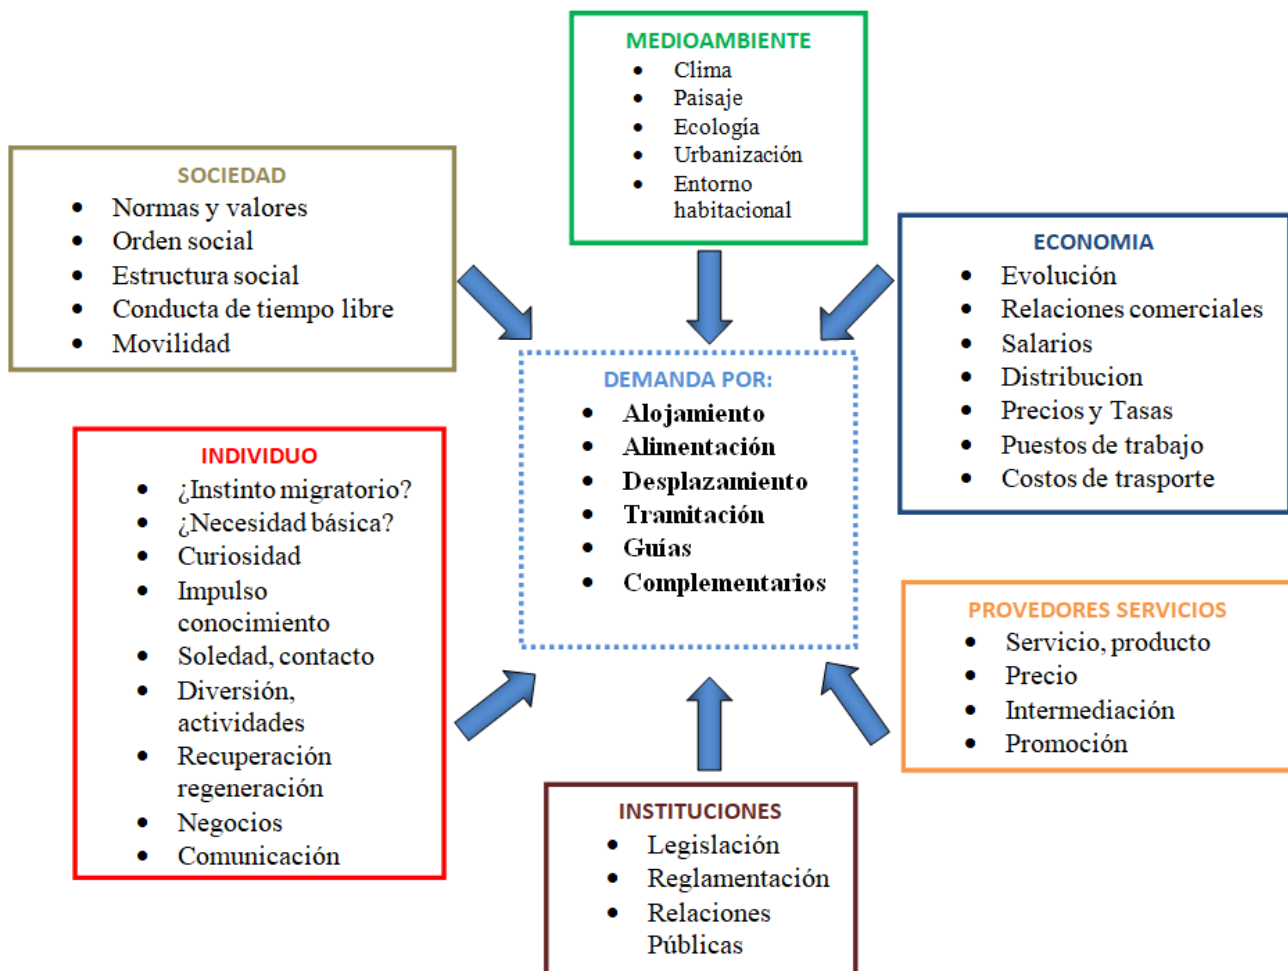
MEDIOAMBIENTE
- Clima
- Paisaje
- Ecología
- Urbanización
- Entorno habitacional

SOCIEDAD
- Normas y valores
- Orden social
- Estructura social
- Conducta de tiempo libre
- Movilidad

ECONOMIA
- Evolución
- Relaciones comerciales
- Salarios
- Distribucion
- Precios y Tasas
- Puestos de trabajo
- Costos de trasporte

DEMANDA POR:
- Alojamiento
- Alimentación
- Desplazamiento
- Tramitación
- Guías
- Complementarios

INDIVIDUO
- ¿Instinto migratorio?
- ¿Necesidad básica?
- Curiosidad
- Impulso conocimiento
- Soledad, contacto
- Diversión, actividades
- Recuperación regeneración
- Negocios
- Comunicación

PROVEDORES SERVICIOS
- Servicio, producto
- Precio
- Intermediación
- Promoción

INSTITUCIONES
- Legislación
- Reglamentación
- Relaciones Públicas